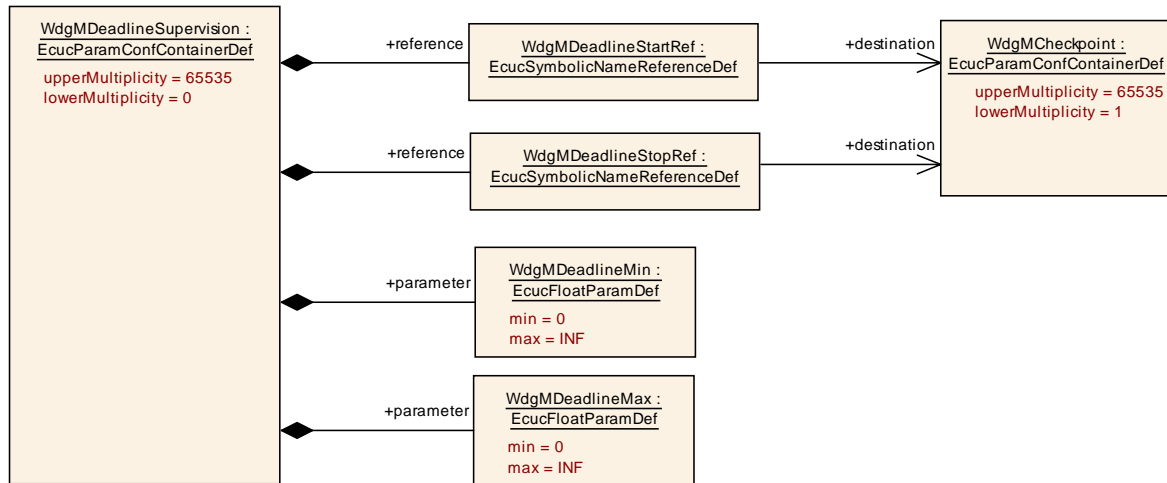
WdgMDeadlineSupervision : EcucParamConfContainerDef
upperMultiplicity = 65535
lowerMultiplicity = 0

+reference

WdgMDeadlineStartRef : EcucSymbolicNameReferenceDef

+destination

WdgMCheckpoint : EcucParamConfContainerDef
upperMultiplicity = 65535
lowerMultiplicity = 1

+reference

WdgMDeadlineStopRef : EcucSymbolicNameReferenceDef

+destination

+parameter

WdgMDeadlineMin : EcucFloatParamDef
min = 0
max = INF

+parameter

WdgMDeadlineMax : EcucFloatParamDef
min = 0
max = INF